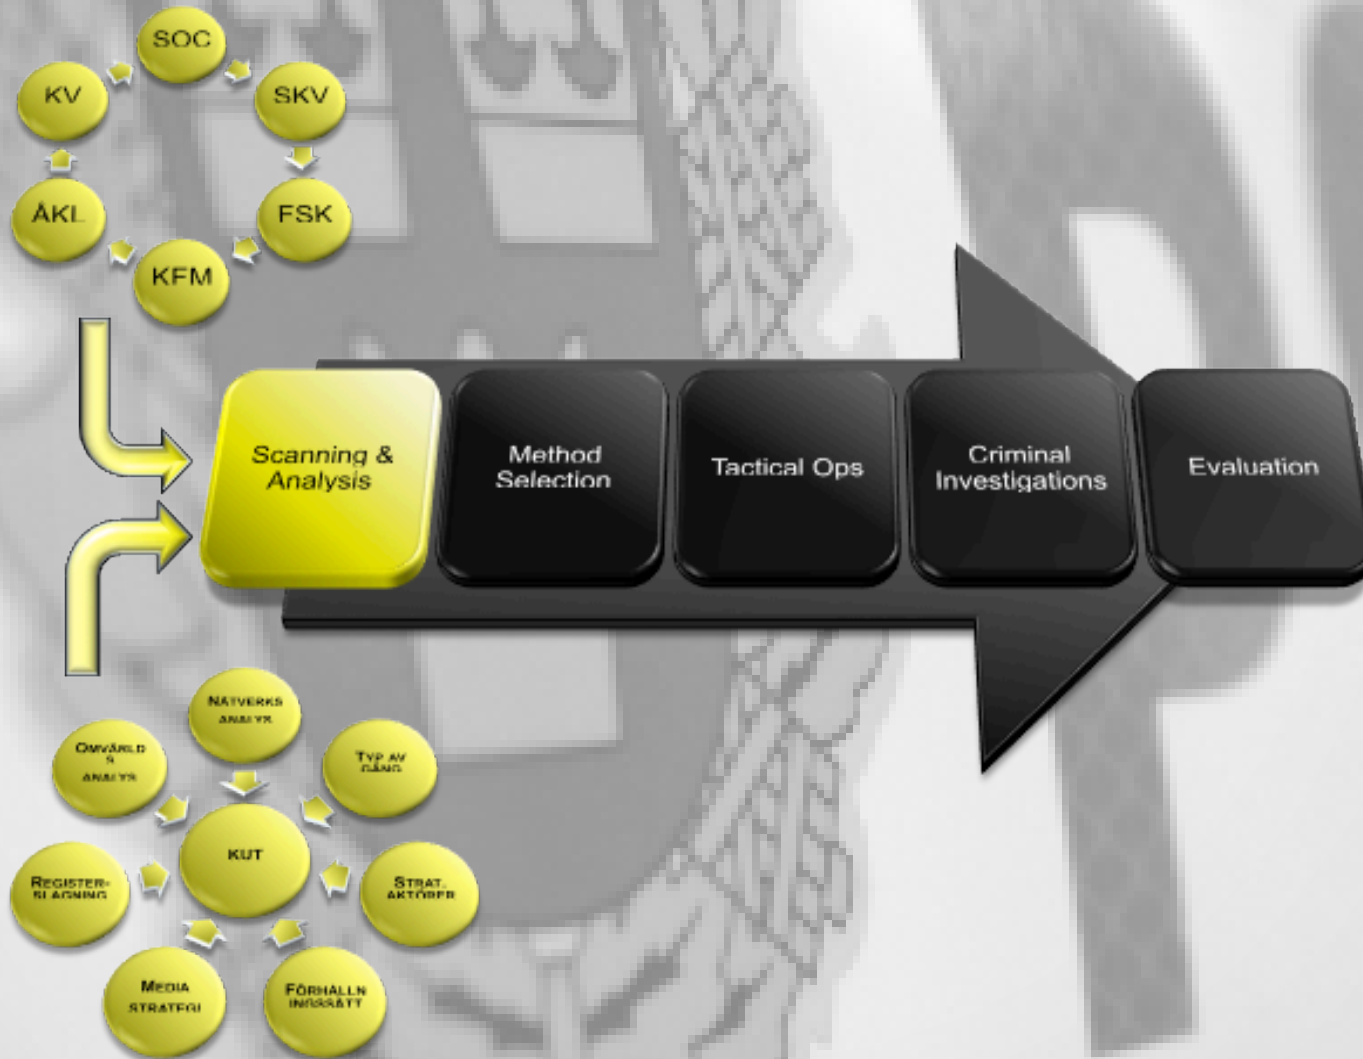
SOC

SKV

FSK

KFM

ÅKL

KV

Scanning & Analysis

Method Selection

Tactical Ops

Criminal Investigations

Evaluation

NÄTVERKS ANALYS

TYP AV GÄNG

STRAT. AKTÖRER

FÖRHÅLLN INGSSÄTT

MEDIA STRATEGI

REGISTER-SLAGNING

OMVÄRLD S ANALYS

KUT